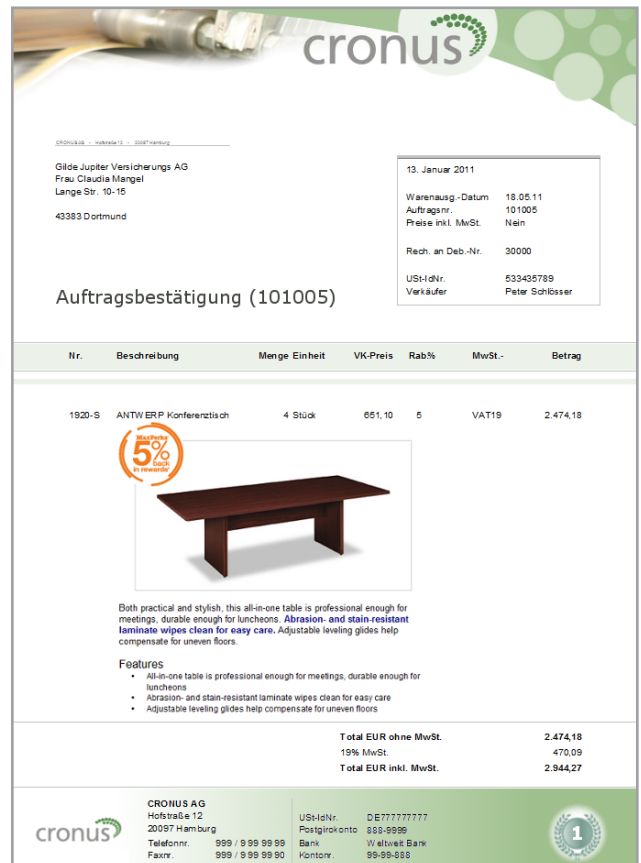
cronus

CRONUS AG · Hofstraße 12 · 20097 Hamburg

Gilde Jupiter Versicherungs AG
Frau Claudia Mangel
Lange Str. 10-15

43383 Dortmund

13. Januar 2011

Warenausg.-Datum 18.05.11
Auftragsnr. 101005
Preise inkl. MwSt. Nein

Rech. an Deb.-Nr. 30000

USt-IdNr. 533435789
Verkäufer Peter Schlösser

Auftragsbestätigung (101005)

| Nr. | Beschreibung | Menge | Einheit | VK-Preis | Rab% | MwSt.- | Betrag |
|---|---|---|---|---|---|---|---|
| 1920-S | ANTWERP Konferenztisch | 4 | Stück | 651,10 | 5 | VAT19 | 2.474,18 |

MaxPerks 5% back in rewards

Both practical and stylish, this all-in-one table is professional enough for meetings, durable enough for luncheons. Abrasion- and stain-resistant laminate wipes clean for easy care. Adjustable leveling glides help compensate for uneven floors.

Features
- All-in-one table is professional enough for meetings, durable enough for luncheons
- Abrasion- and stain-resistant laminate wipes clean for easy care
- Adjustable leveling glides help compensate for uneven floors

| | |
|---|---|
| Total EUR ohne MwSt. | 2.474,18 |
| 19% MwSt. | 470,09 |
| Total EUR inkl. MwSt. | 2.944,27 |

cronus

CRONUS AG
Hofstraße 12
20097 Hamburg
Telefonnr. 999 / 9 99 99 99
Faxnr. 999 / 9 99 99 90

USt-IdNr. DE777777777
Postgirokonto 888-9999
Bank Weltweit Bank
Kontonr. 99-99-888

1